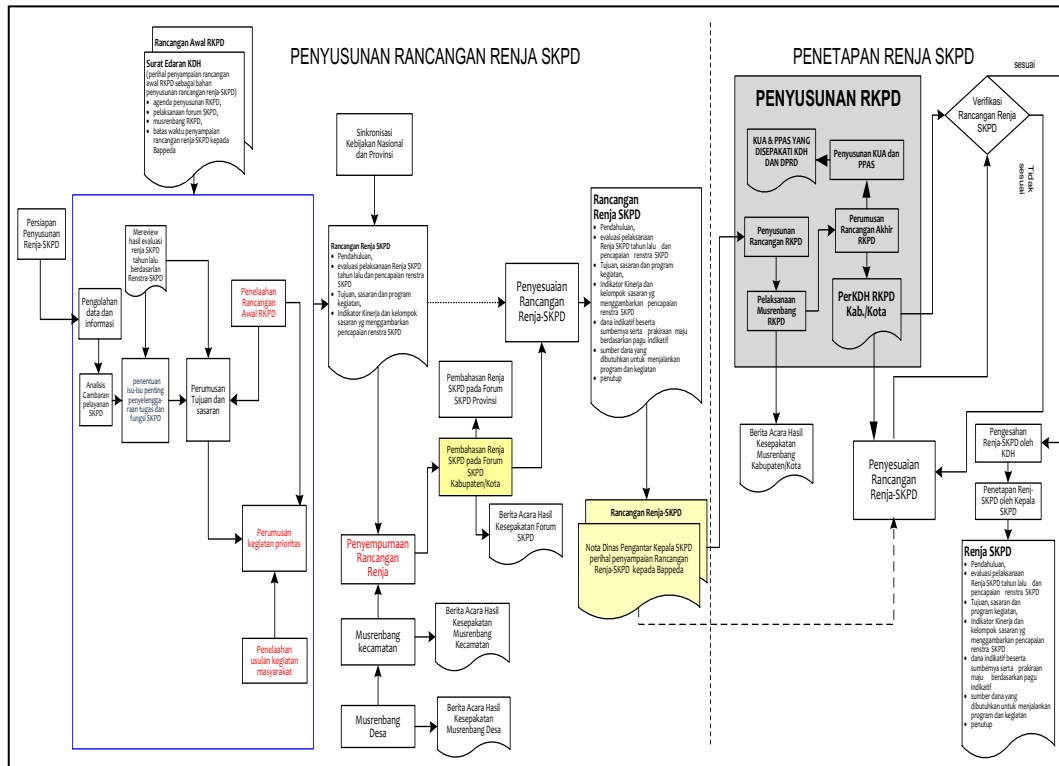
PENYUSUNAN RANCANGAN RENJA SKPD

PENETAPAN RENJA SKPD

Rancangan Awal RKPD

Surat Edaran KDH
(perihal penyampaian rancangan awal RKPD sebagai bahan penyusunan rancangan renja-SKPD)
• agenda penyusunan RKPD,
• pelaksanaan forum SKPD,
• musrenbang RKPD,
• batas waktu penyampaian rancangan renja-SKPD kepada Bappeda

Persiapan Penyusunan Renja-SKPD

Mereview hasil evaluasi renja SKPD tahun lalu berdasarkan Renstra-SKPD

Pengolahan data dan informasi

Analisis Gambaran pelayanan SKPD

penentuan isu-isu penting penyelenggaraan tugas dan fungsi SKPD

Perumusan Tujuan dan sasaran

Penelaahan Rancangan Awal RKPD

Perumusan kegiatan prioritas

Penelaahan usulan kegiatan masyarakat

Sinkronisasi Kebijakan Nasional dan Provinsi

Rancangan Renja SKPD
• Pendahuluan,
• evaluasi pelaksanaan Renja SKPD tahun lalu dan pencapaian renstra SKPD
• Tujuan, sasaran dan program kegiatan,
• Indikator Kinerja dan kelompok sasaran yg menggambarkan pencapaian renstra SKPD

Penyesuaian Rancangan Renja-SKPD

Pembahasan Renja SKPD pada Forum SKPD Provinsi

Pembahasan Renja SKPD pada Forum SKPD Kabupaten/Kota

Berita Acara Hasil Kesepakatan Forum SKPD

Penyempurnaan Rancangan Renja

Musrenbang kecamatan

Berita Acara Hasil Kesepakatan Musrenbang Kecamatan

Musrenbang Desa

Berita Acara Hasil Kesepakatan Musrenbang Desa

Rancangan Renja SKPD
• Pendahuluan,
• evaluasi pelaksanaan Renja SKPD tahun lalu dan pencapaian renstra SKPD
• Tujuan, sasaran dan program kegiatan,
• Indikator Kinerja dan kelompok sasaran yg menggambarkan pencapaian renstra SKPD
• dana indikatif beserta sumbernya serta prakiraan maju berdasarkan pagu indikatif
• sumber dana yang dibutuhkan untuk menjalankan program dan kegiatan
• penutup

Rancangan Renja-SKPD

Nota Dinas Pengantar Kepala SKPD perihal penyampaian Rancangan Renja-SKPD kepada Bappeda

PENYUSUNAN RKPD

KUA & PPAS YANG DISEPAKATI KDH DAN DPRD

Penyusunan KUA dan PPAS

Penyusunan Rancangan RKPD

Perumusan Rancangan Akhir RKPD

Pelaksanaan Musrenbang RKPD

PerKDH RKPD Kab./Kota

Berita Acara Hasil Kesepakatan Musrenbang Kabupaten/Kota

Verifikasi Rancangan Renja SKPD

sesuai

Tidak sesuai

Penyesuaian Rancangan Renja-SKPD

Pengesahan Renja-SKPD oleh KDH

Penetapan Renj-SKPD oleh Kepala SKPD

Renja SKPD
• Pendahuluan,
• evaluasi pelaksanaan Renja SKPD tahun lalu dan pencapaian renstra SKPD
• Tujuan, sasaran dan program kegiatan,
• Indikator Kinerja dan kelompok sasaran yg menggambarkan pencapaian renstra SKPD
• dana indikatif beserta sumbernya serta prakiraan maju berdasarkan pagu indikatif
• sumber dana yang dibutuhkan untuk menjalankan program dan kegiatan
• penutup